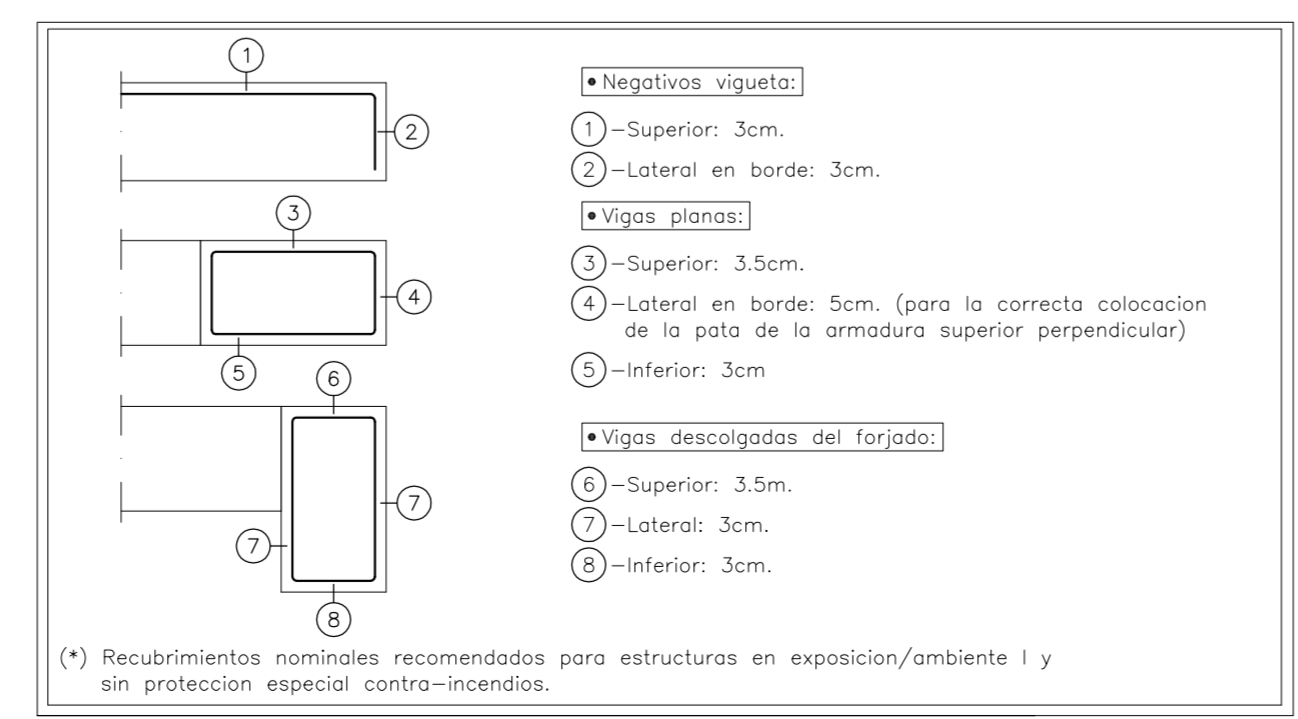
1

2

3

4

5

6

7

7

8

• Negativos vigueta:

1 –Superior: 3cm.

2 –Lateral en borde: 3cm.

• Vigas planas:

3 –Superior: 3.5cm.

4 –Lateral en borde: 5cm. (para la correcta colocacion de la pata de la armadura superior perpendicular)

5 –Inferior: 3cm

• Vigas descolgadas del forjado:

6 –Superior: 3.5m.

7 –Lateral: 3cm.

8 –Inferior: 3cm.

(*) Recubrimientos nominales recomendados para estructuras en exposicion/ambiente I y sin proteccion especial contra–incendios.